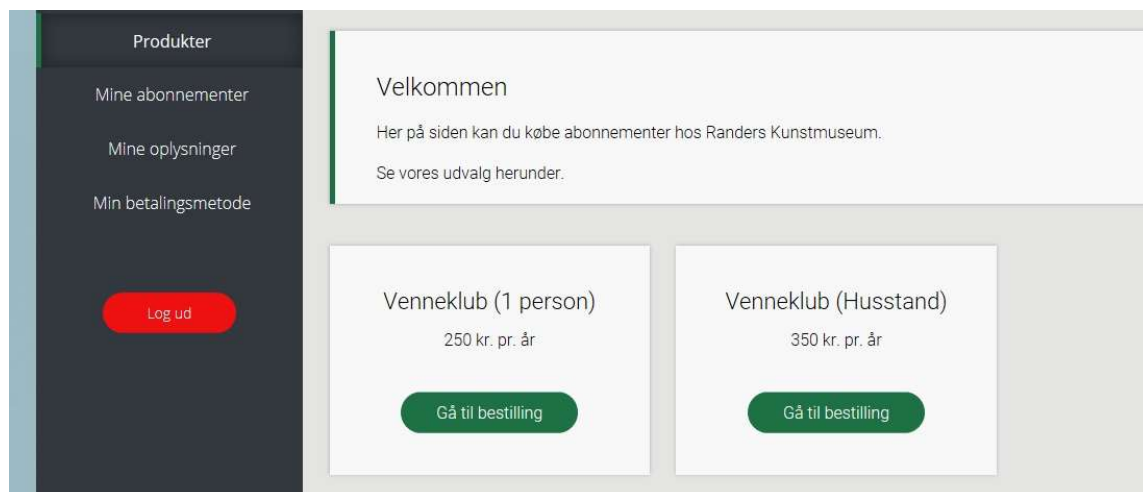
Produkter

Mine abonnementer

Mine oplysninger

Min betalingsmetode

Log ud

Velkommen

Her på siden kan du købe abonnementer hos Randers Kunstmuseum.

Se vores udvalg herunder.

Venneklub (1 person)

250 kr. pr. år

Gå til bestilling

Venneklub (Husstand)

350 kr. pr. år

Gå til bestilling